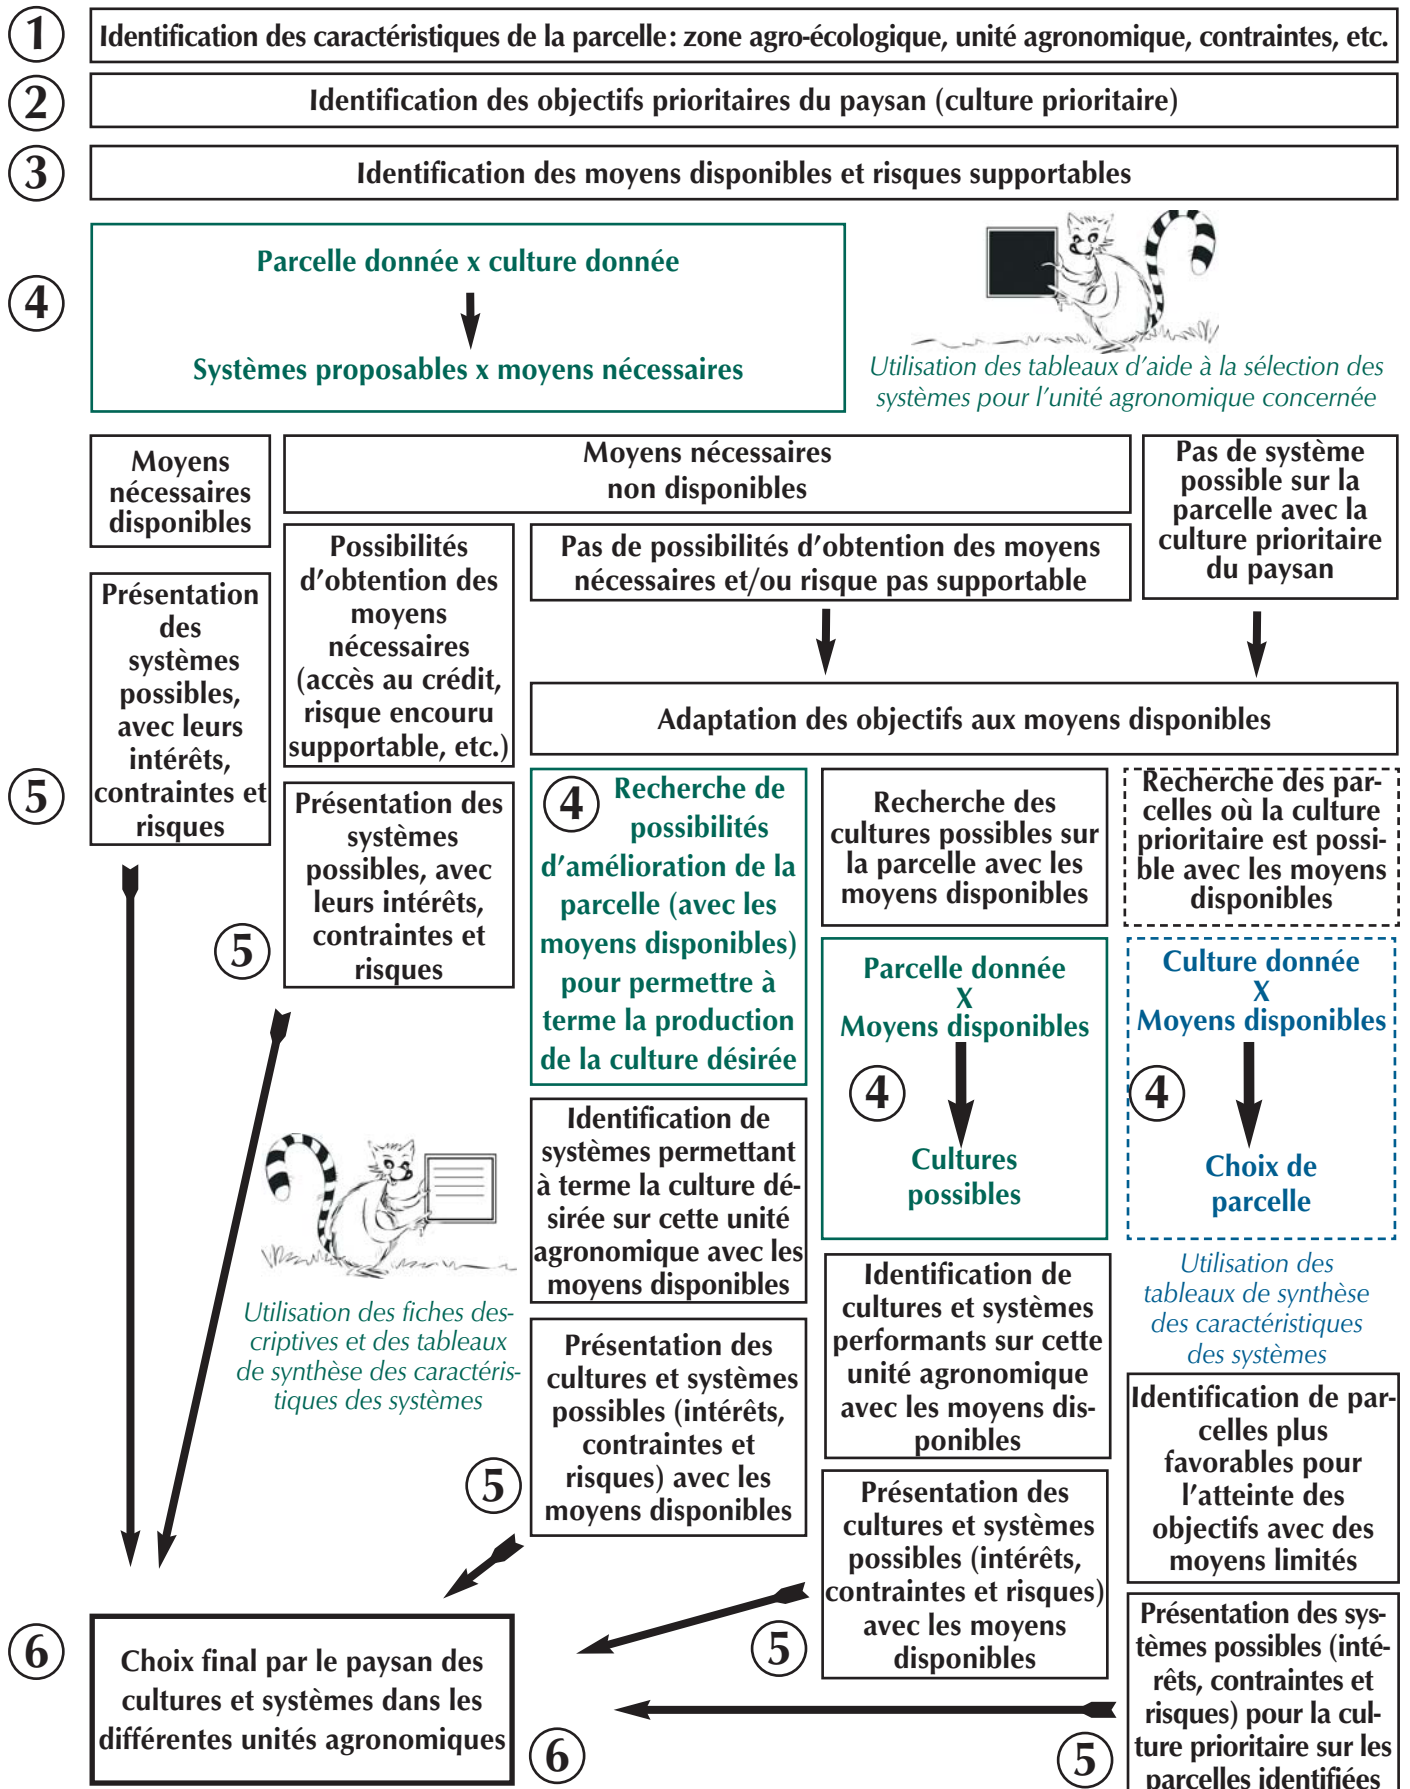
1 Identification des caractéristiques de la parcelle: zone agro-écologique, unité agronomique, contraintes, etc.

2 Identification des objectifs prioritaires du paysan (culture prioritaire)

3 Identification des moyens disponibles et risques supportables

4 Parcelle donnée x culture donnée

Systèmes proposables x moyens nécessaires

Utilisation des tableaux d'aide à la sélection des systèmes pour l'unité agronomique concernée

Moyens nécessaires disponibles

Moyens nécessaires non disponibles

Pas de système possible sur la parcelle avec la culture prioritaire du paysan

Présentation des systèmes possibles, avec leurs intérêts, contraintes et risques

5

Possibilités d'obtention des moyens nécessaires (accès au crédit, risque encouru supportable, etc.)

Pas de possibilités d'obtention des moyens nécessaires et/ou risque pas supportable

Adaptation des objectifs aux moyens disponibles

Présentation des systèmes possibles, avec leurs intérêts, contraintes et risques

5

4 Recherche de possibilités d'amélioration de la parcelle (avec les moyens disponibles) pour permettre à terme la production de la culture désirée

Recherche des cultures possibles sur la parcelle avec les moyens disponibles

Recherche des parcelles où la culture prioritaire est possible avec les moyens disponibles

Parcelle donnée X Moyens disponibles

4

Cultures possibles

Culture donnée X Moyens disponibles

4

Choix de parcelle

Utilisation des fiches descriptives et des tableaux de synthèse des caractéristiques des systèmes

Identification de systèmes permettant à terme la culture désirée sur cette unité agronomique avec les moyens disponibles

Présentation des cultures et systèmes possibles (intérêts, contraintes et risques) avec les moyens disponibles

5

Identification de cultures et systèmes performants sur cette unité agronomique avec les moyens disponibles

Présentation des cultures et systèmes possibles (intérêts, contraintes et risques) avec les moyens disponibles

5

Utilisation des tableaux de synthèse des caractéristiques des systèmes

Identification de parcelles plus favorables pour l'atteinte des objectifs avec des moyens limités

Présentation des systèmes possibles (intérêts, contraintes et risques) pour la culture prioritaire sur les parcelles identifiées

5

6 Choix final par le paysan des cultures et systèmes dans les différentes unités agronomiques

6